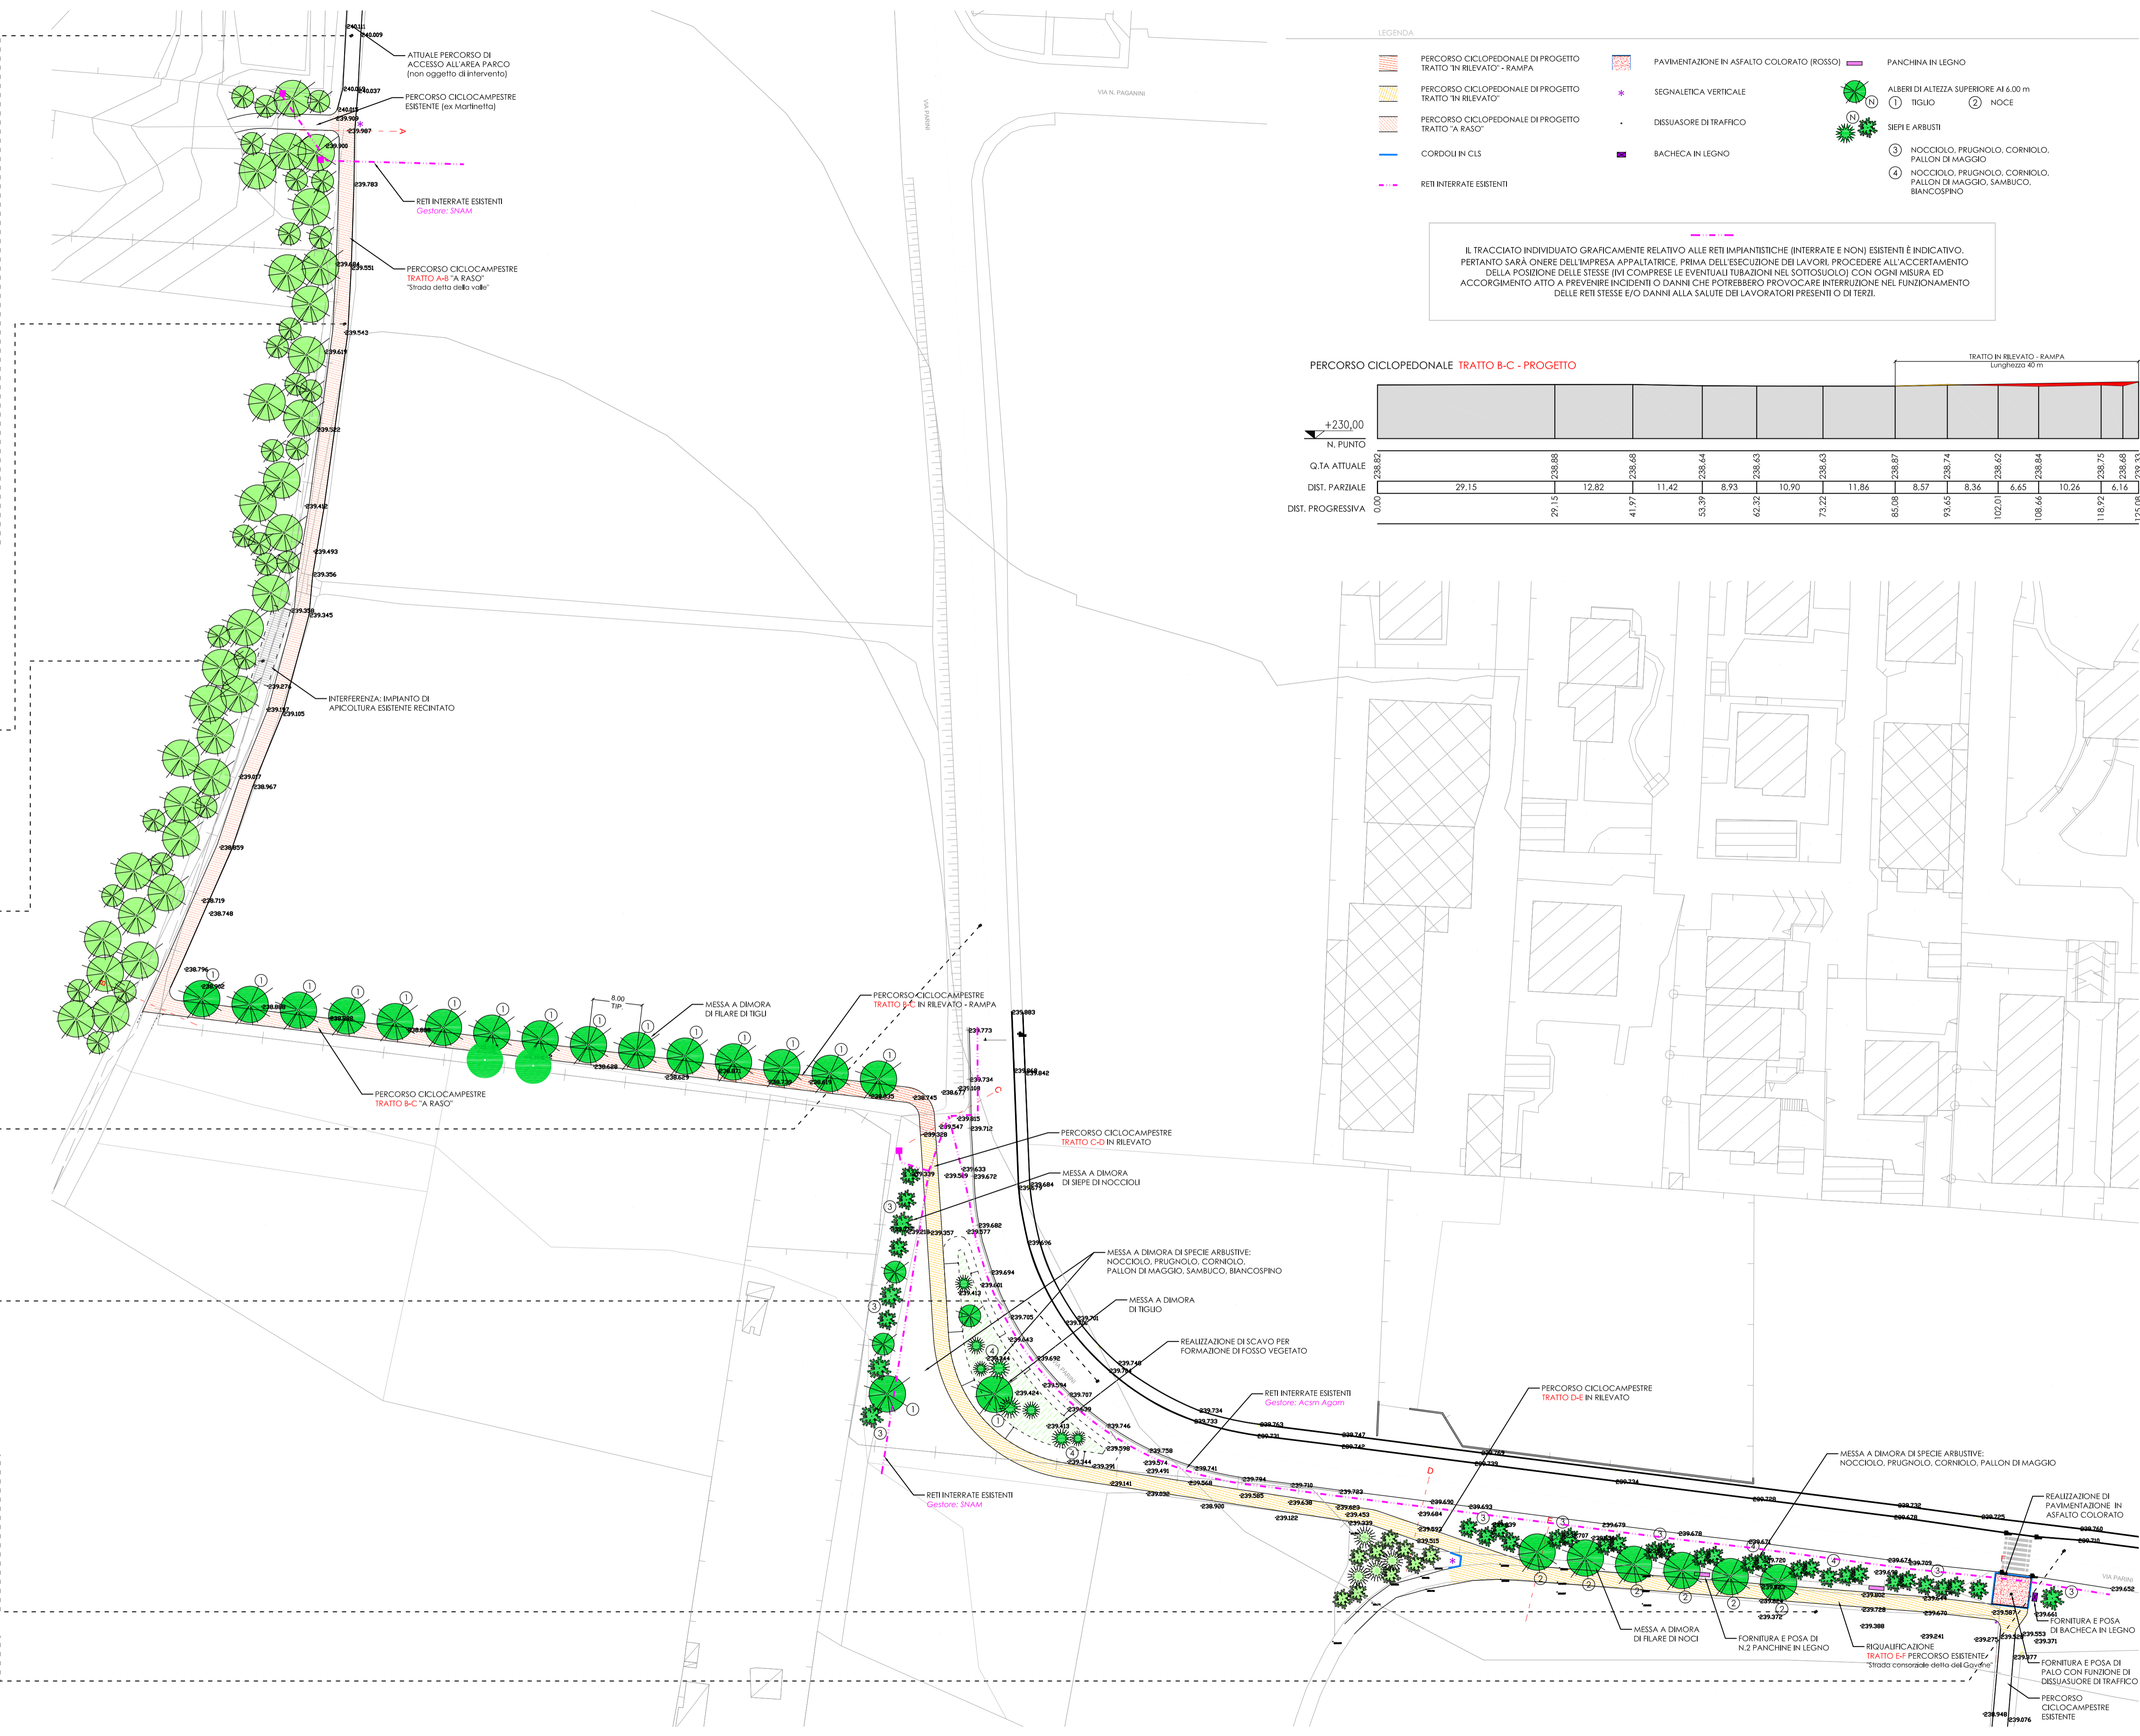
LEGENDA

PERCORSO CICLOPEDONALE DI PROGETTO TRATTO "IN RILEVATO" - RAMPA
PERCORSO CICLOPEDONALE DI PROGETTO TRATTO "IN RILEVATO"
PERCORSO CICLOPEDONALE DI PROGETTO TRATTO "A RASO"
CORDOLI IN CLS
RETI INTERRATE ESISTENTI
PAVIMENTAZIONE IN ASFALTO COLORATO (ROSSO)
SEGNALETICA VERTICALE
DISSUASORE DI TRAFFICO
BACHECA IN LEGNO
PANCHINA IN LEGNO
ALBERI DI ALTEZZA SUPERIORE AI 6.00 m
1 TIGLIO 2 NOCE
SIEPI E ARBUSTI
3 NOCCIOLO, PRUGNOLO, CORNIOLO, PALLON DI MAGGIO
4 NOCCIOLO, PRUGNOLO, CORNIOLO, PALLON DI MAGGIO, SAMBUCO, BIANCOSPINO

IL TRACCIATO INDIVIDUATO GRAFICAMENTE RELATIVO ALLE RETI IMPIANTISTICHE (INTERRATE E NON) ESISTENTI È INDICATIVO. PERTANTO SARÀ ONERE DELL'IMPRESA APPALTATRICE, PRIMA DELL'ESECUZIONE DEI LAVORI, PROCEDERE ALL'ACCERTAMENTO DELLA POSIZIONE DELLE STESSE (IVI COMPRESE LE EVENTUALI TUBAZIONI NEL SOTTOSUOLO) CON OGNI MISURA ED ACCORGIMENTO ATTO A PREVENIRE INCIDENTI O DANNI CHE POTREBBERO PROVOCARE INTERRUZIONE NEL FUNZIONAMENTO DELLE RETI STESSE E/O DANNI ALLA SALUTE DEI LAVORATORI PRESENTI O DI TERZI.

PERCORSO CICLOPEDONALE TRATTO B-C - PROGETTO
TRATTO IN RILEVATO - RAMPA
Lunghezza 40 m

+230,00
N. PUNTO
Q.TA ATTUALE
DIST. PARZIALE
DIST. PROGRESSIVA

| Q.TA ATTUALE | 238.82 | 238.88 | 238.68 | 238.64 | 238.63 | 238.63 | 238.87 | 238.74 | 238.62 | 238.84 | 238.75 | 238.68 | 239.33 |
|---|---|---|---|---|---|---|---|---|---|---|---|---|---|
| DIST. PARZIALE | 29.15 | 12.82 | 11.42 | 8.93 | 10.90 | 11.86 | 8.57 | 8.36 | 6.65 | 10.26 | 6.16 | | |
| DIST. PROGRESSIVA | 0.00 | 29.15 | 41.97 | 53.39 | 62.32 | 73.22 | 85.08 | 93.65 | 102.01 | 108.66 | 118.92 | 125.08 | |

VIA N. PAGANINI
VIA PARINI

ATTUALE PERCORSO DI ACCESSO ALL'AREA PARCO (non oggetto di intervento)
PERCORSO CICLOCAMPESTRE ESISTENTE (ex Martinetta)
RETI INTERRATE ESISTENTI Gestore: SNAM
PERCORSO CICLOCAMPESTRE TRATTO A-B "A RASO" "Strada detta della valle"
INTERFERENZA: IMPIANTO DI APICOLTURA ESISTENTE RECINTATO
MESSA A DIMORA DI FILARE DI TIGLI
8.00 TIP.
PERCORSO CICLOCAMPESTRE TRATTO B-C IN RILEVATO - RAMPA
PERCORSO CICLOCAMPESTRE TRATTO B-C "A RASO"
PERCORSO CICLOCAMPESTRE TRATTO C-D IN RILEVATO
MESSA A DIMORA DI SIEPE DI NOCCIOLI
MESSA A DIMORA DI SPECIE ARBUSTIVE: NOCCIOLO, PRUGNOLO, CORNIOLO, PALLON DI MAGGIO, SAMBUCO, BIANCOSPINO
MESSA A DIMORA DI TIGLIO
REALIZZAZIONE DI SCAVO PER FORMAZIONE DI FOSSO VEGETATO
RETI INTERRATE ESISTENTI Gestore: Acsm Agam
PERCORSO CICLOCAMPESTRE TRATTO D-E IN RILEVATO
RETI INTERRATE ESISTENTI Gestore: SNAM
MESSA A DIMORA DI SPECIE ARBUSTIVE: NOCCIOLO, PRUGNOLO, CORNIOLO, PALLON DI MAGGIO
REALIZZAZIONE DI PAVIMENTAZIONE IN ASFALTO COLORATO
FORNITURA E POSA DI BACHECA IN LEGNO
MESSA A DIMORA DI FILARE DI NOCI
FORNITURA E POSA DI N.2 PANCHINE IN LEGNO
RIQUALIFICAZIONE TRATTO E-F PERCORSO ESISTENTE "Strada consorziale detta del Gaviore"
FORNITURA E POSA DI PALO CON FUNZIONE DI DISSUASORE DI TRAFFICO
PERCORSO CICLOCAMPESTRE ESISTENTE
C D